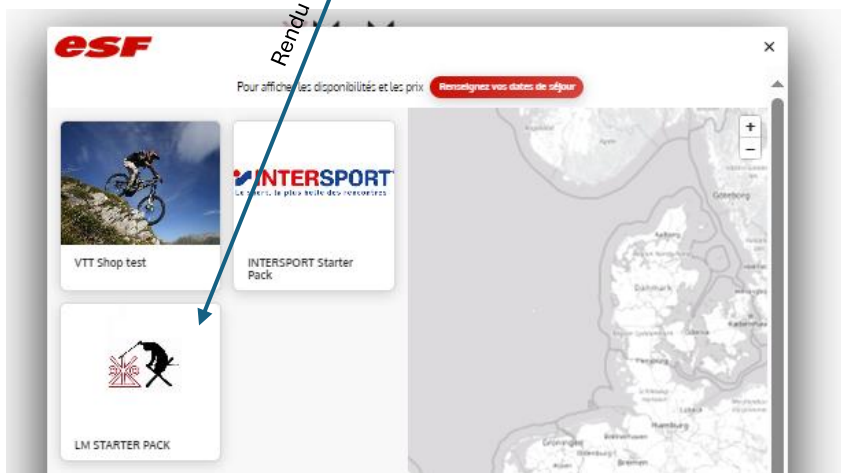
Rendu

esf

×

Pour afficher les disponibilités et les prix Renseignez vos dates de séjour

+
−

VTT Shop test

INTERSPORT
Le sport, la plus belle des rencontres

INTERSPORT Starter Pack

LM STARTER PACK

Göteborg
Aalborg
Danmark
København
Odense
Flensburg
Lübeck
Hamburg
Groningen
Bremen